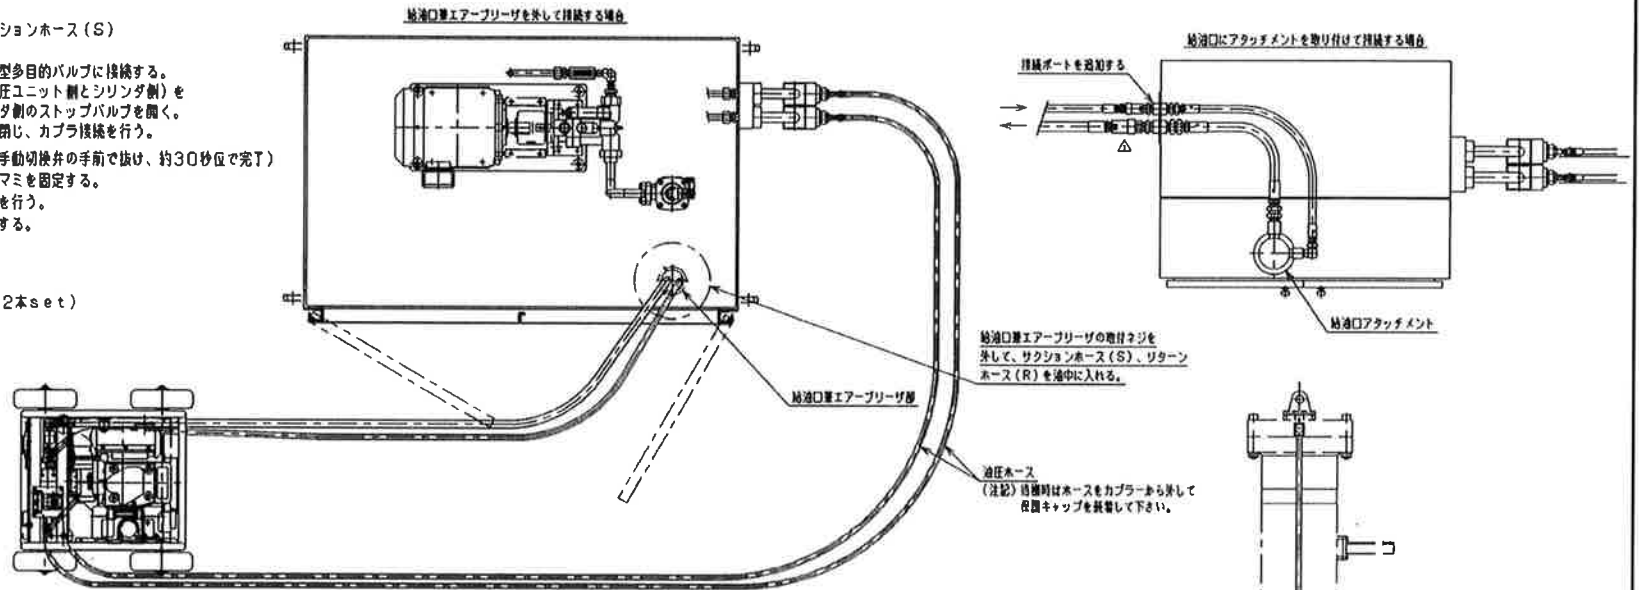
ションホース（S）

型多目的バルブに接続する。
圧ユニット側とシリンダ側）を
ダ側のストップバルブを開く。
閉じ、カプラ接続を行う。
手動切換弁の手前で抜け、約30秒位で完了）
マミを固定する。
を行う。
する。

2本set）

給油口兼エアーブリーザを外して接続する場合

給油口にアタッチメントを取り付けて接続する場合

接続ポートを追加する

給油口兼エアーブリーザの取付ネジを外して、サクションホース（S）、リターンホース（R）を油中に入れる。

給油口兼エアーブリーザ部

給油口アタッチメント

油圧ホース
（注記）格納時はホースをカプラーから外して保護キャップを装着して下さい。